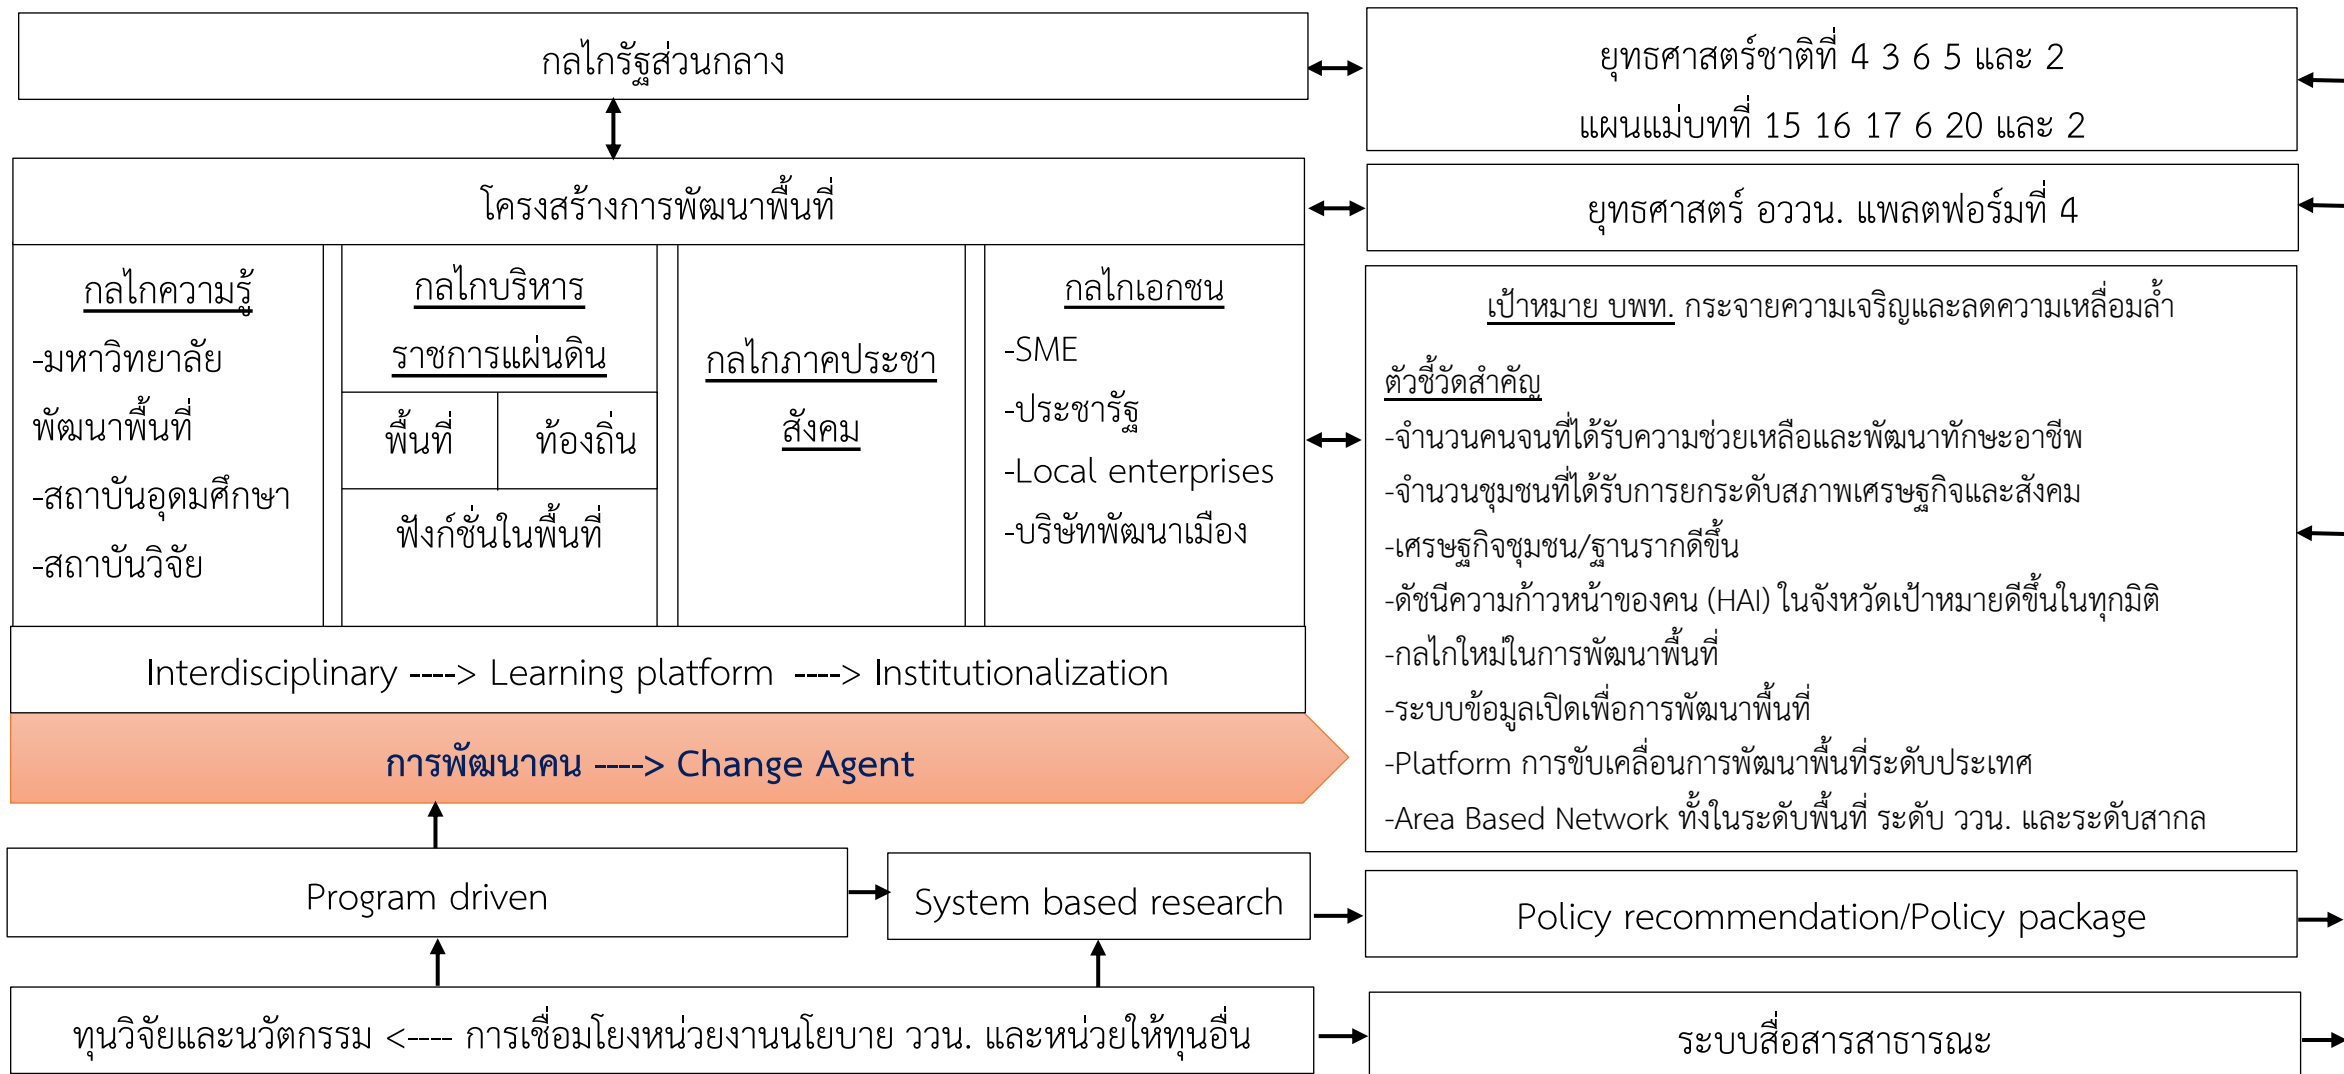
กลไกรัฐส่วนกลาง

ยุทธศาสตร์ชาติที่ 4 3 6 5 และ 2

แผนแม่บทที่ 15 16 17 6 20 และ 2

โครงสร้างการพัฒนาพื้นที่

ยุทธศาสตร์ อววน. แพลตฟอร์มที่ 4

กลไกความรู้
-มหาวิทยาลัยพัฒนาพื้นที่
-สถาบันอุดมศึกษา
-สถาบันวิจัย

กลไกบริหารราชการแผ่นดิน

พื้นที่

ท้องถิ่น

ฟังก์ชั่นในพื้นที่

กลไกภาคประชาสังคม

กลไกเอกชน
-SME
-ประชารัฐ
-Local enterprises
-บริษัทพัฒนาเมือง

เป้าหมาย บพท. กระจายความเจริญและลดความเหลื่อมล้ำ

ตัวชี้วัดสำคัญ
-จำนวนคนจนที่ได้รับความช่วยเหลือและพัฒนาทักษะอาชีพ
-จำนวนชุมชนที่ได้รับการยกระดับสภาพเศรษฐกิจและสังคม
-เศรษฐกิจชุมชน/ฐานรากดีขึ้น
-ดัชนีความก้าวหน้าของคน (HAI) ในจังหวัดเป้าหมายดีขึ้นในทุกมิติ
-กลไกใหม่ในการพัฒนาพื้นที่
-ระบบข้อมูลเปิดเพื่อการพัฒนาพื้นที่
-Platform การขับเคลื่อนการพัฒนาพื้นที่ระดับประเทศ
-Area Based Network ทั้งในระดับพื้นที่ ระดับ วรน. และระดับสากล

Interdisciplinary ----> Learning platform ----> Institutionalization

การพัฒนาคน ----> Change Agent

Program driven

System based research

Policy recommendation/Policy package

ทุนวิจัยและนวัตกรรม <---- การเชื่อมโยงหน่วยงานนโยบาย วรน. และหน่วยให้ทุนอื่น

ระบบสื่อสารสาธารณะ